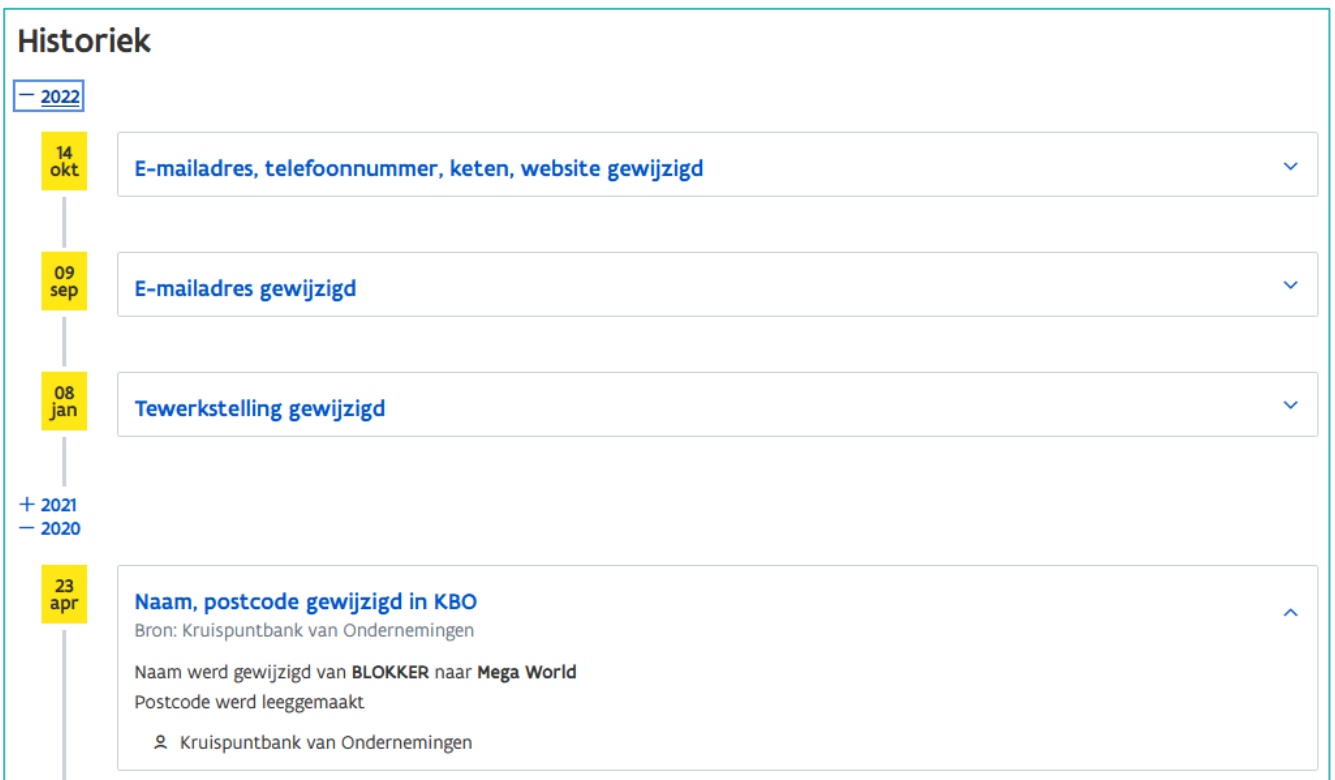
Historiek

− 2022

14 okt

E-mailadres, telefoonnummer, keten, website gewijzigd

09 sep

E-mailadres gewijzigd

08 jan

Tewerkstelling gewijzigd

+ 2021
− 2020

23 apr

Naam, postcode gewijzigd in KBO
Bron: Kruispuntbank van Ondernemingen

Naam werd gewijzigd van **BLOKKER** naar **Mega World**
Postcode werd leeggemaakt

Kruispuntbank van Ondernemingen